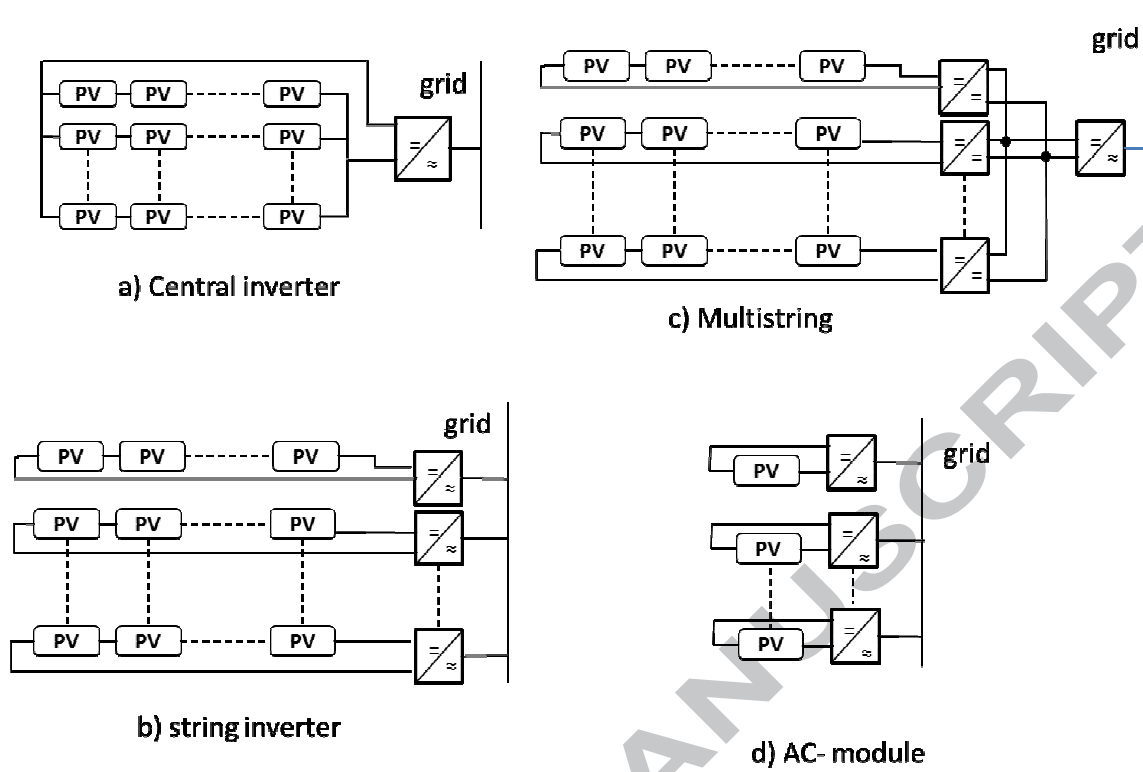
PV PV PV
PV PV PV
PV PV PV

grid

=
≈

a) Central inverter

grid

PV PV PV
PV PV PV
PV PV PV

=
=
=
=
=
=
=
≈

c) Multistring

grid

PV PV PV
PV PV PV
PV PV PV

=
≈
=
≈
=
≈

b) string inverter

grid

PV
PV
PV

=
≈
=
≈
=
≈

d) AC- module

ANUSCRIPT